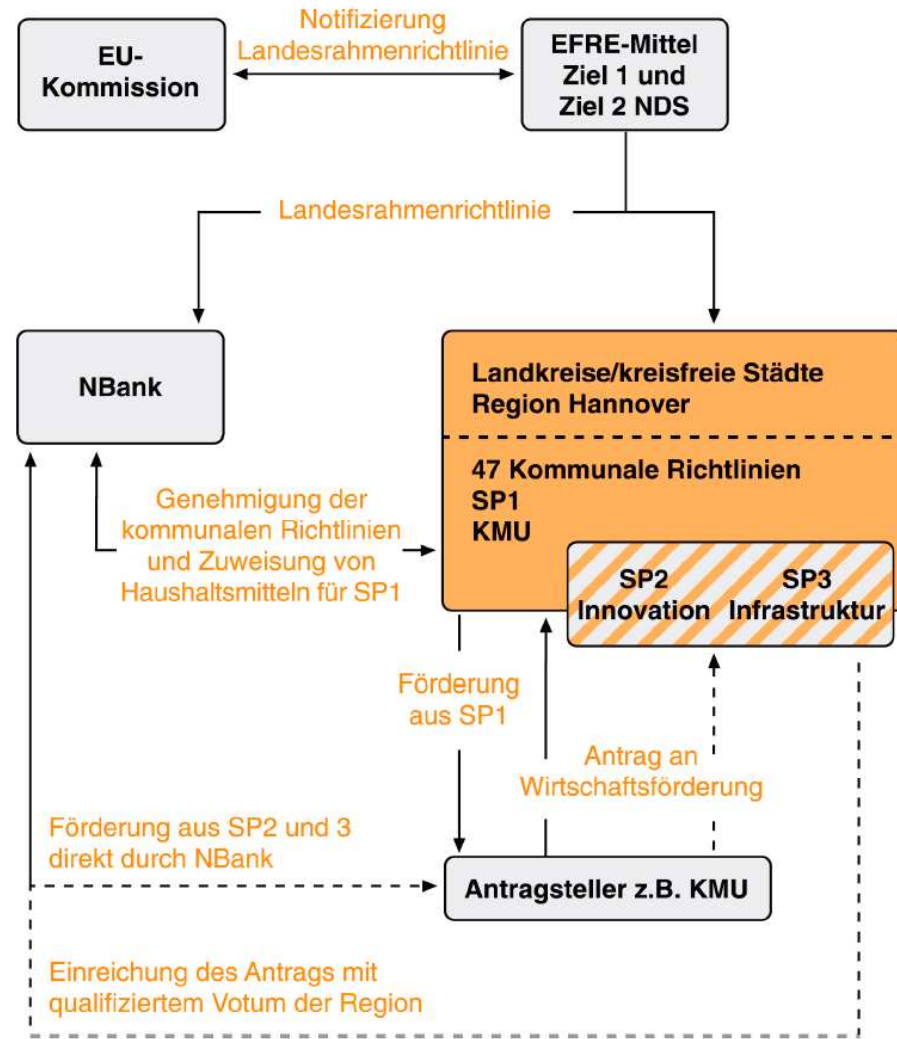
EU-Kommission

Notifizierung Landesrahmenrichtlinie

EFRE-Mittel Ziel 1 und Ziel 2 NDS

Landesrahmenrichtlinie

NBank

Landkreise/kreisfreie Städte Region Hannover

47 Kommunale Richtlinien SP1 KMU

SP2 Innovation

SP3 Infrastruktur

Genehmigung der kommunalen Richtlinien und Zuweisung von Haushaltsmitteln für SP1

Förderung aus SP1

Antrag an Wirtschaftsförderung

Förderung aus SP2 und 3 direkt durch NBank

Antragsteller z.B. KMU

Einreichung des Antrags mit qualifiziertem Votum der Region